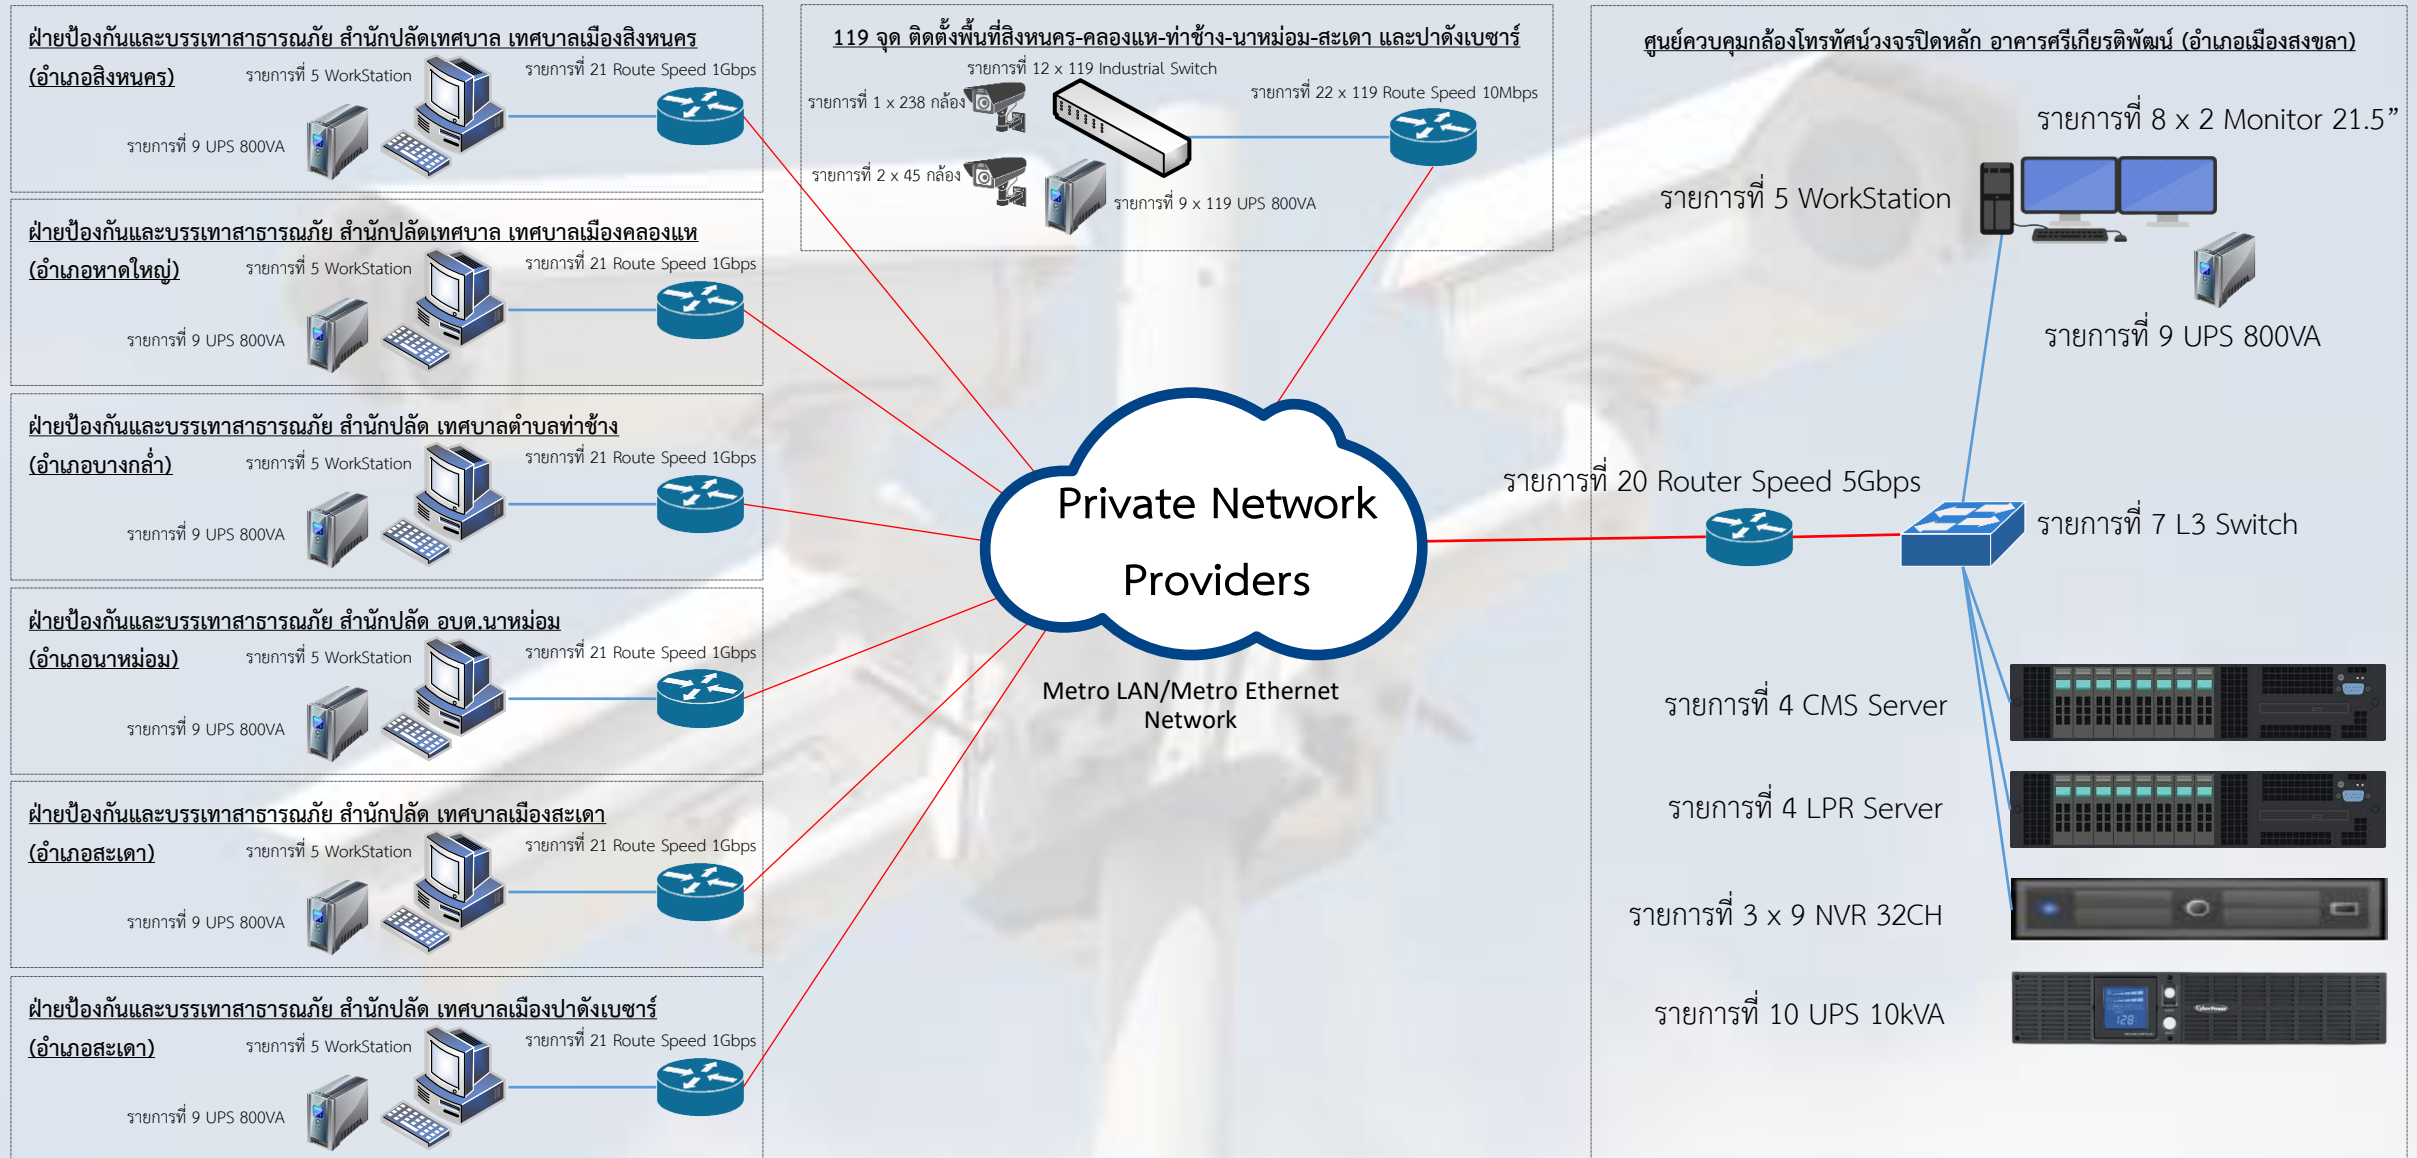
ฝ่ายป้องกันและบรรเทาสาธารณภัย สำนักปลัดเทศบาล เทศบาลเมืองสิงหนคร (อำเภอสิงหนคร)
รายการที่ 5 WorkStation
รายการที่ 21 Route Speed 1Gbps
รายการที่ 9 UPS 800VA

ฝ่ายป้องกันและบรรเทาสาธารณภัย สำนักปลัดเทศบาล เทศบาลเมืองคลองแห (อำเภอหาดใหญ่)
รายการที่ 5 WorkStation
รายการที่ 21 Route Speed 1Gbps
รายการที่ 9 UPS 800VA

ฝ่ายป้องกันและบรรเทาสาธารณภัย สำนักปลัด เทศบาลตำบลท่าช้าง (อำเภอบางกล่ำ)
รายการที่ 5 WorkStation
รายการที่ 21 Route Speed 1Gbps
รายการที่ 9 UPS 800VA

ฝ่ายป้องกันและบรรเทาสาธารณภัย สำนักปลัด อบต.นาหม่อม (อำเภอนาหม่อม)
รายการที่ 5 WorkStation
รายการที่ 21 Route Speed 1Gbps
รายการที่ 9 UPS 800VA

ฝ่ายป้องกันและบรรเทาสาธารณภัย สำนักปลัด เทศบาลเมืองสะเดา (อำเภอสะเดา)
รายการที่ 5 WorkStation
รายการที่ 21 Route Speed 1Gbps
รายการที่ 9 UPS 800VA

ฝ่ายป้องกันและบรรเทาสาธารณภัย สำนักปลัด เทศบาลเมืองปาดังเบซาร์ (อำเภอสะเดา)
รายการที่ 5 WorkStation
รายการที่ 21 Route Speed 1Gbps
รายการที่ 9 UPS 800VA

119 จุด ติดตั้งพื้นที่สิงหนคร-คลองแห-ท่าช้าง-นาหม่อม-สะเดา และปาดังเบซาร์
รายการที่ 12 x 119 Industrial Switch
รายการที่ 1 x 238 กล้อง
รายการที่ 22 x 119 Route Speed 10Mbps
รายการที่ 2 x 45 กล้อง
รายการที่ 9 x 119 UPS 800VA

Private Network Providers
Metro LAN/Metro Ethernet Network

ศูนย์ควบคุมกล้องโทรทัศน์วงจรปิดหลัก อาคารศรีเกียรติพัฒน์ (อำเภอเมืองสงขลา)
รายการที่ 8 x 2 Monitor 21.5”
รายการที่ 5 WorkStation
รายการที่ 9 UPS 800VA
รายการที่ 20 Router Speed 5Gbps
รายการที่ 7 L3 Switch
รายการที่ 4 CMS Server
รายการที่ 4 LPR Server
รายการที่ 3 x 9 NVR 32CH
รายการที่ 10 UPS 10kVA